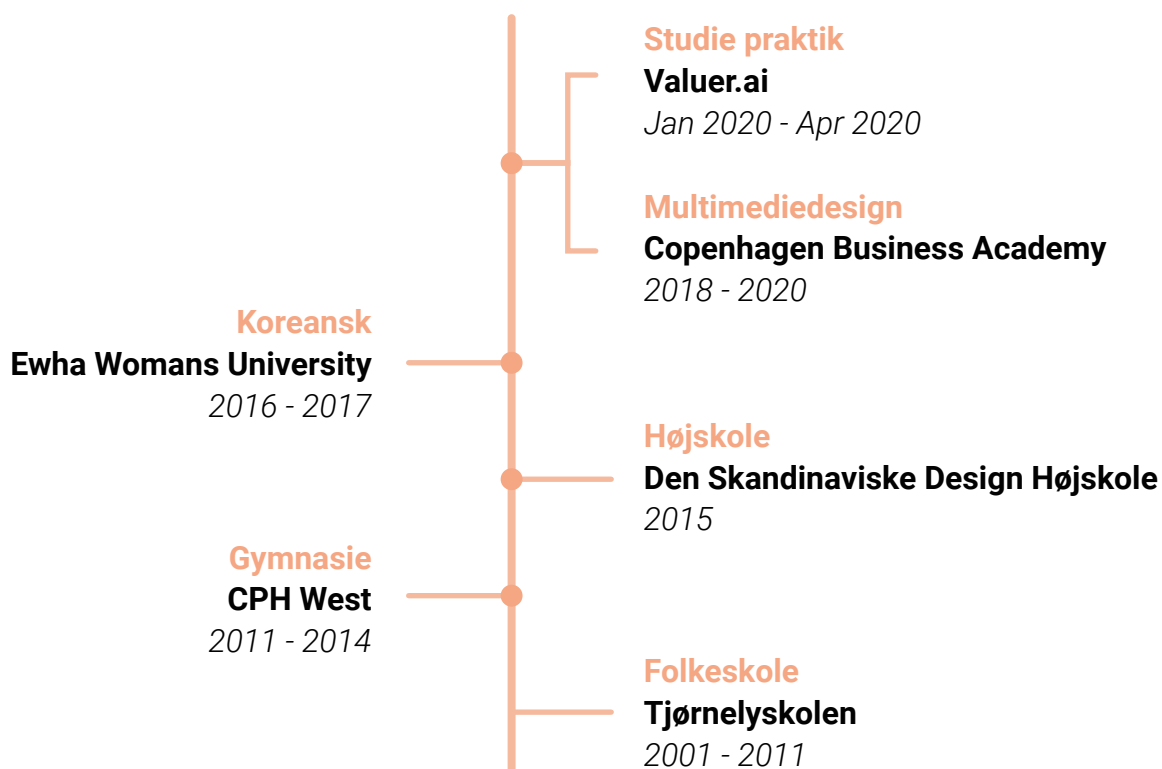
Studie praktik
Valuer.ai
Jan 2020 - Apr 2020

Multimediedesign
Copenhagen Business Academy
2018 - 2020

Koreansk
Ewha Womans University
2016 - 2017

Højskole
Den Skandinaviske Design Højskole
2015

Gymnasie
CPH West
2011 - 2014

Folkeskole
Tjørnelyskolen
2001 - 2011